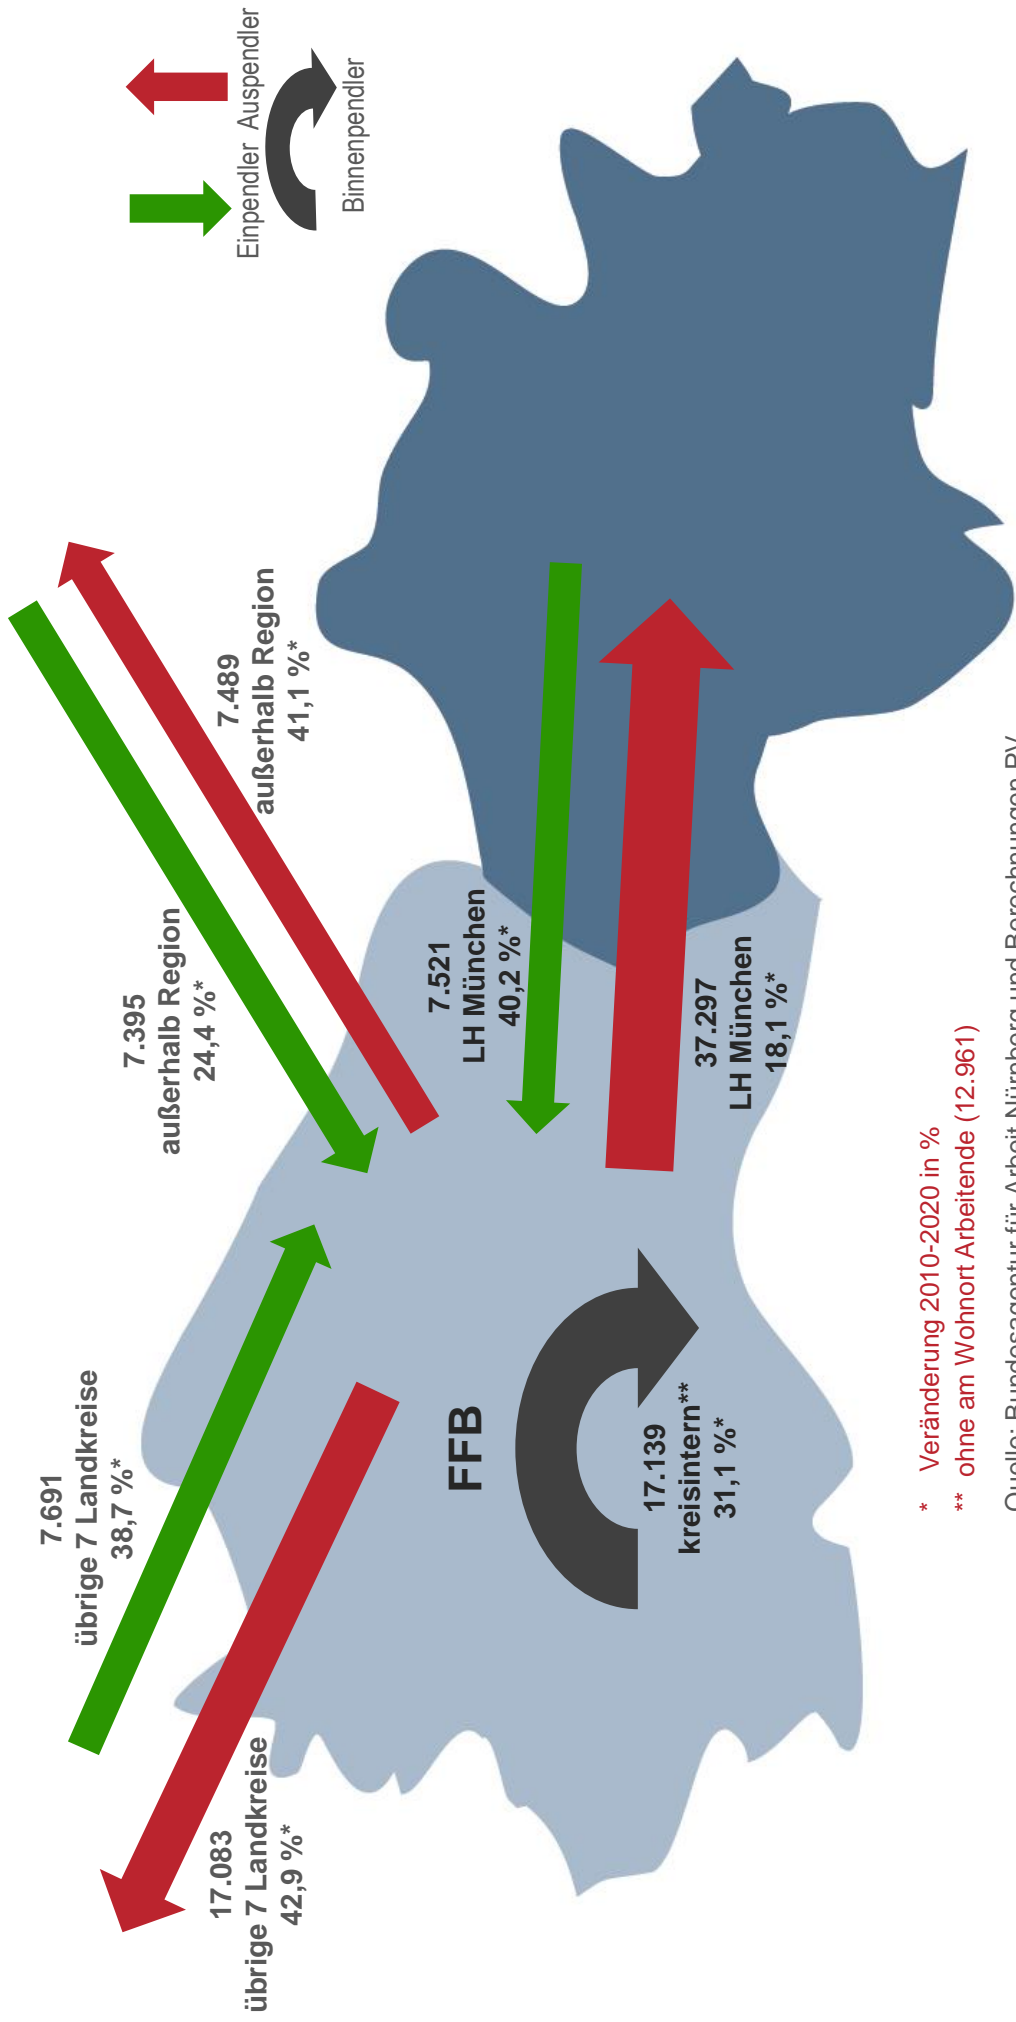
Einpendler Auspendler

Binnenpendler

7.489
außerhalb Region
41,1 %*

7.395
außerhalb Region
24,4 %*

7.521
LH München
40,2 %*

37.297
LH München
18,1 %*

7.691
übrige 7 Landkreise
38,7 %*

17.083
übrige 7 Landkreise
42,9 %*

FFB

17.139
kreisintern**
31,1 %*

* Veränderung 2010-2020 in %
** ohne am Wohnort Arbeitende (12.961)

Quelle: Bundesagentur für Arbeit Nürnberg und Berechnungen RV